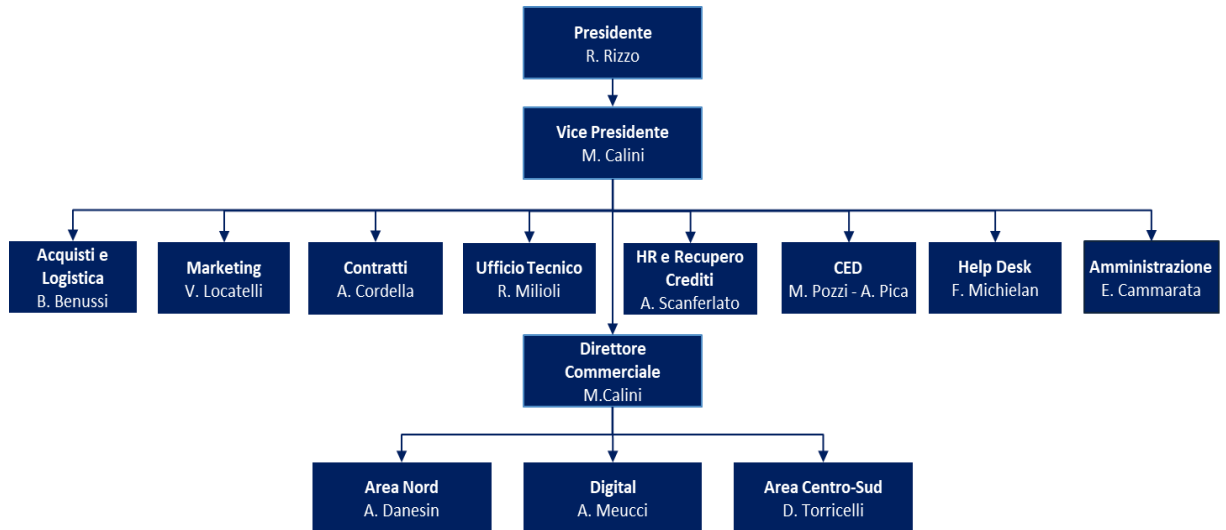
Presidente
R. Rizzo

Vice Presidente
M. Calini

Acquisti e Logistica
B. Benussi

Marketing
V. Locatelli

Contratti
A. Cordella

Ufficio Tecnico
R. Milioli

HR e Recupero Crediti
A. Scanferlato

CED
M. Pozzi - A. Pica

Help Desk
F. Michielan

Amministrazione
E. Cammarata

Direttore Commerciale
M.Calini

Area Nord
A. Danesin

Digital
A. Meucci

Area Centro-Sud
D. Torricelli